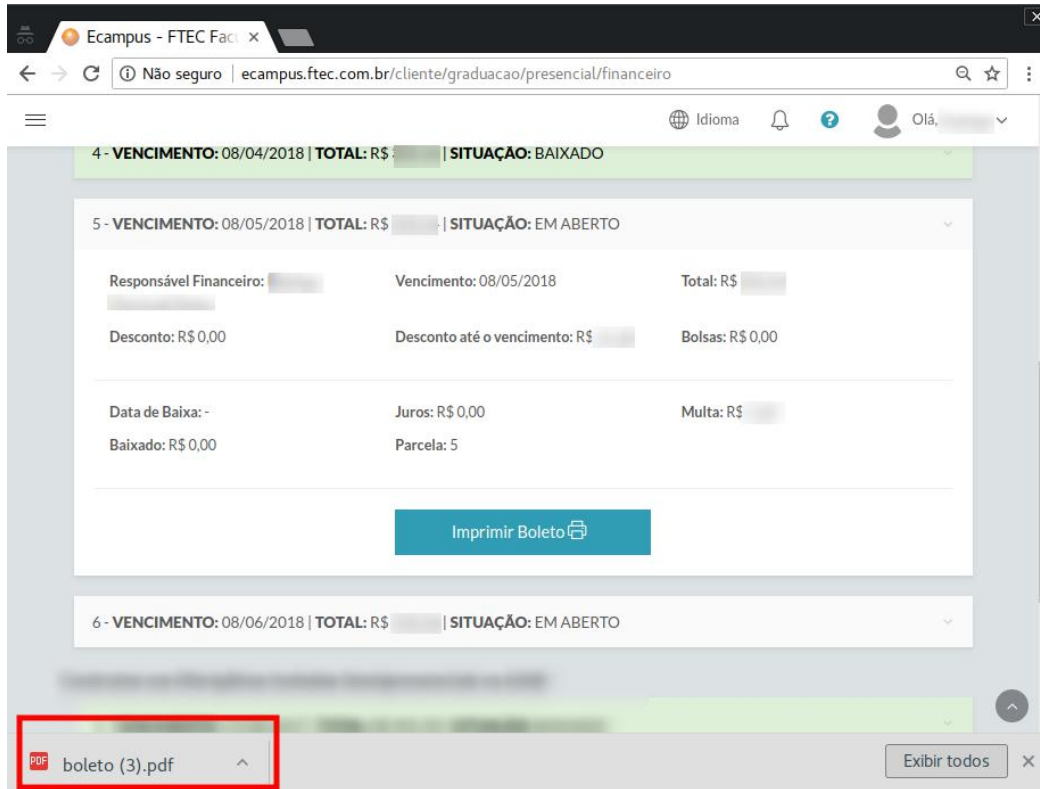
Ecampus - FTEC Fac ×

Não seguro | ecampus.ftec.com.br/cliente/graduacao/presencial/financeiro

Idioma

Olá, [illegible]

4 - **VENCIMENTO:** 08/04/2018 | **TOTAL:** R$ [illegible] | **SITUAÇÃO:** BAIXADO

5 - **VENCIMENTO:** 08/05/2018 | **TOTAL:** R$ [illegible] | **SITUAÇÃO:** EM ABERTO

Responsável Financeiro: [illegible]

Vencimento: 08/05/2018

Total: R$ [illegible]

Desconto: R$ 0,00

Desconto até o vencimento: R$ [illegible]

Bolsas: R$ 0,00

Data de Baixa: -

Juros: R$ 0,00

Multa: R$ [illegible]

Baixado: R$ 0,00

Parcela: 5

Imprimir Boleto

6 - **VENCIMENTO:** 08/06/2018 | **TOTAL:** R$ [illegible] | **SITUAÇÃO:** EM ABERTO

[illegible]

PDF boleto (3).pdf

Exibir todos